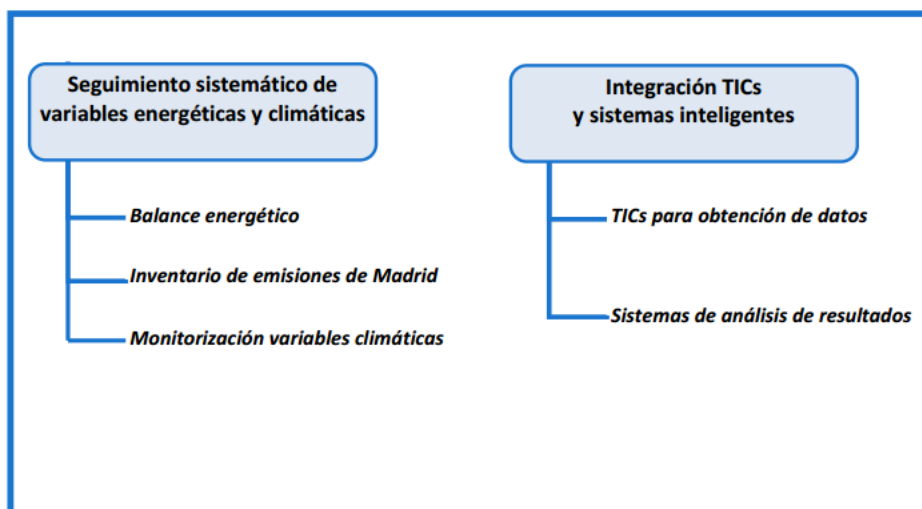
Seguimiento sistemático de variables energéticas y climáticas

Balance energético

Inventario de emisiones de Madrid

Monitorización variables climáticas

Integración TICs y sistemas inteligentes

TICs para obtención de datos

Sistemas de análisis de resultados